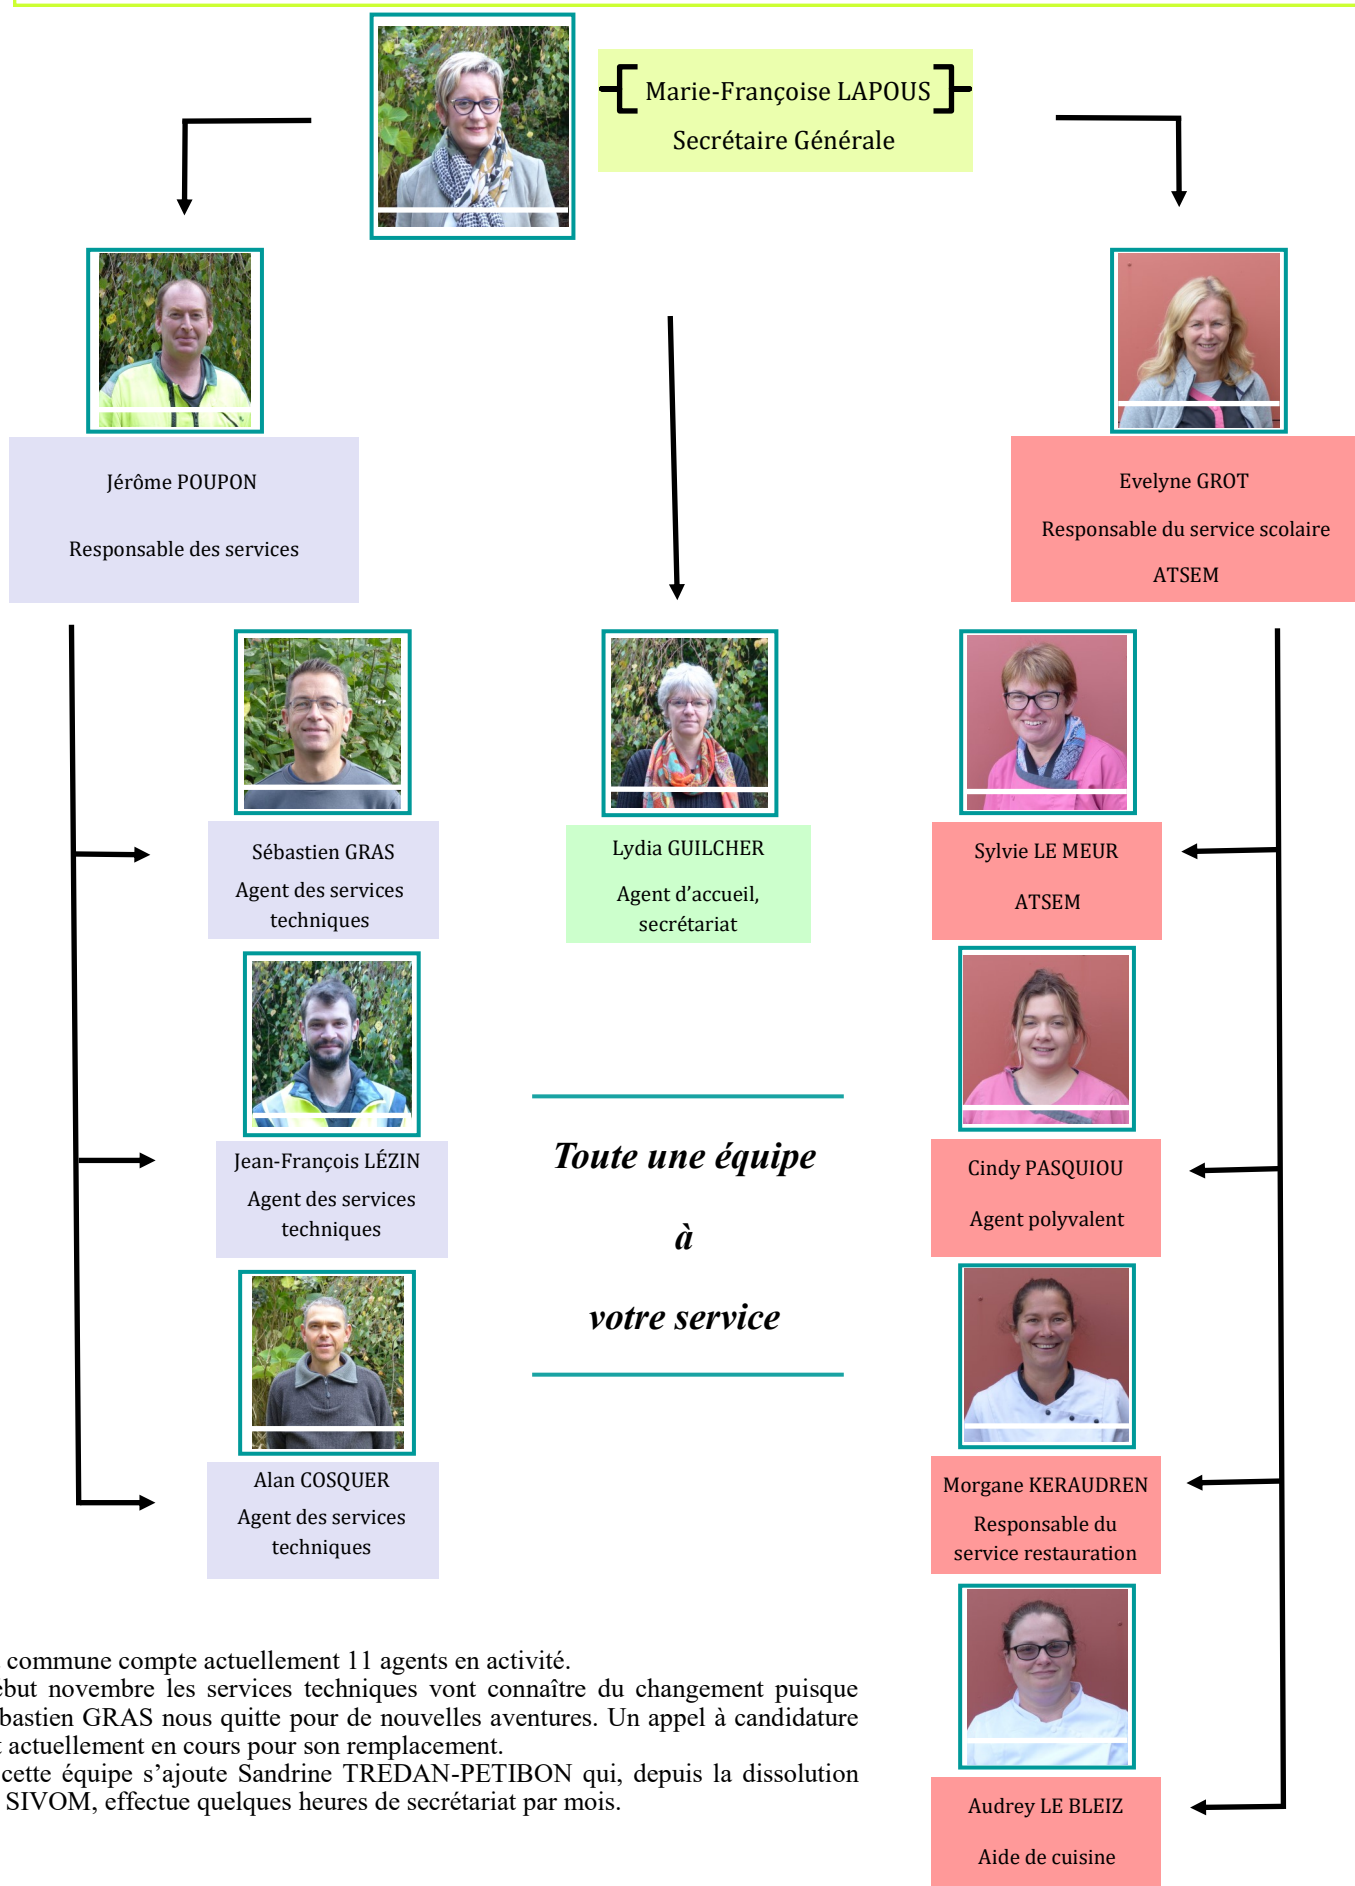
Marie-Françoise LAPOUS

Secrétaire Générale

Jérôme POUPON

Responsable des services

Evelyne GROT

Responsable du service scolaire

ATSEM

Sébastien GRAS

Agent des services techniques

Lydia GUILCHER

Agent d'accueil, secrétariat

Sylvie LE MEUR

ATSEM

Jean-François LÉZIN

Agent des services techniques

Toute une équipe

à

votre service

Cindy PASQUIOU

Agent polyvalent

Alan COSQUER

Agent des services techniques

Morgane KERAUDREN

Responsable du service restauration

Audrey LE BLEIZ

Aide de cuisine

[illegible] commune compte actuellement 11 agents en activité.
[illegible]ebut novembre les services techniques vont connaître du changement puisque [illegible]bastien GRAS nous quitte pour de nouvelles aventures. Un appel à candidature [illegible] actuellement en cours pour son remplacement.
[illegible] cette équipe s'ajoute Sandrine TREDAN-PETIBON qui, depuis la dissolution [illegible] SIVOM, effectue quelques heures de secrétariat par mois.